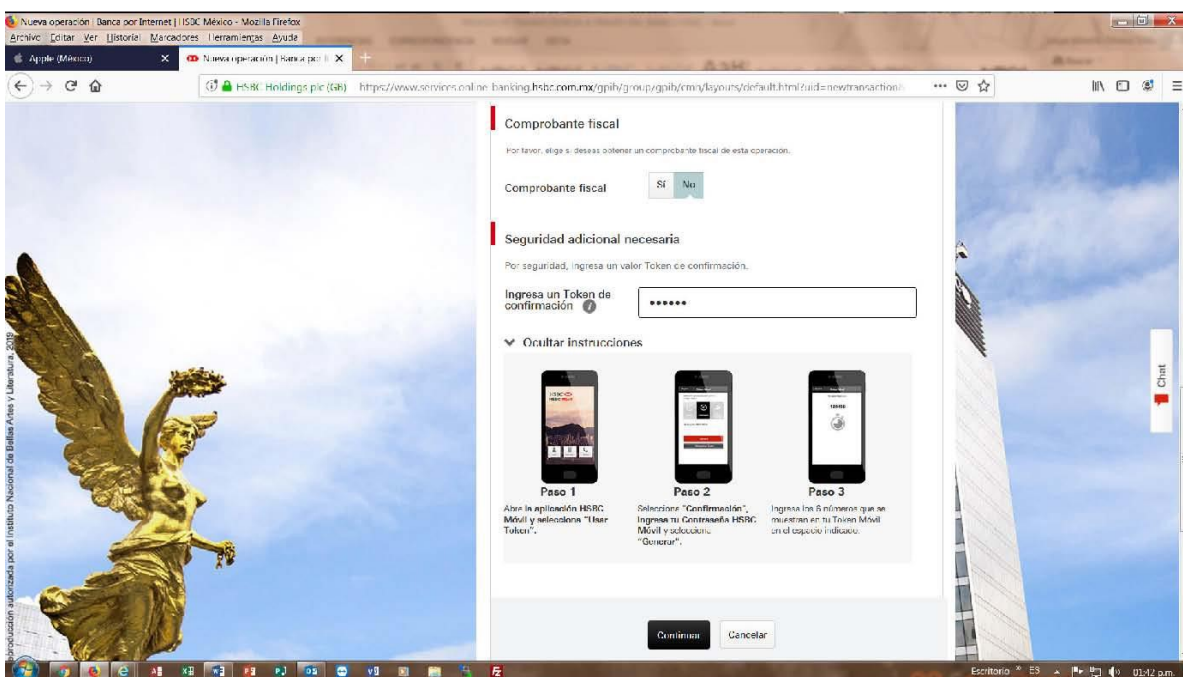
Nueva operación | Banca por Internet | HSBC México - Mozilla Firefox
Archivo Editar Ver Historial Marcadores Herramientas Ayuda
Apple (México)
Nueva operación | Banca por I
HSBC Holdings plc (GB) https://www.services.online-banking.hsbc.com.mx/gpib/group/gpib/cmn/layouts/default.html?uid=newtransaction

Comprobante fiscal

Por favor, elige si deseas obtener un comprobante fiscal de esta operación.

Comprobante fiscal Sí No

Seguridad adicional necesaria

Por seguridad, ingresa un valor Token de confirmación.

Ingresa un Token de confirmación ••••••

Ocultar instrucciones

Paso 1
Abre la aplicación HSBC Móvil y selecciona "Usar Token".

Paso 2
Selecciona "Confirmación", Ingresa tu Contraseña HSBC Móvil y selecciona "Generar".

Paso 3
Ingresa los 6 números que se muestran en tu Token Móvil en el espacio indicado.

Continuar Cancelar

Chat

Reproducción autorizada por el Instituto Nacional de Bellas Artes y Literatura, 2019

Escritorio ES 01:42 p.m.